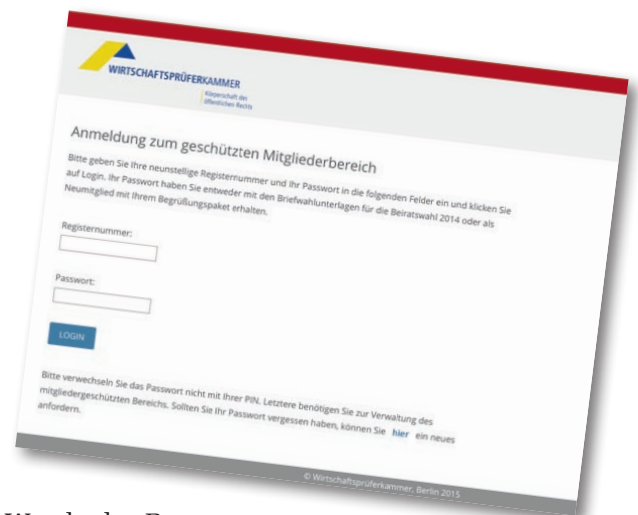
WIRTSCHAFTSPRÜFERKAMMER
Körperschaft des öffentlichen Rechts

Anmeldung zum geschützten Mitgliederbereich

Bitte geben Sie Ihre neunstellige Registernummer und Ihr Passwort in die folgenden Felder ein und klicken Sie auf Login. Ihr Passwort haben Sie entweder mit den Briefwahlunterlagen für die Beiratswahl 2014 oder als Neumitglied mit Ihrem Begrüßungspaket erhalten.

Registernummer:

Passwort:

LOGIN

Bitte verwechseln Sie das Passwort nicht mit Ihrer PIN. Letztere benötigen Sie zur Verwaltung des mitgliedergeschützten Bereichs. Sollten Sie Ihr Passwort vergessen haben, können Sie hier ein neues anfordern.

© Wirtschaftsprüferkammer, Berlin 2015